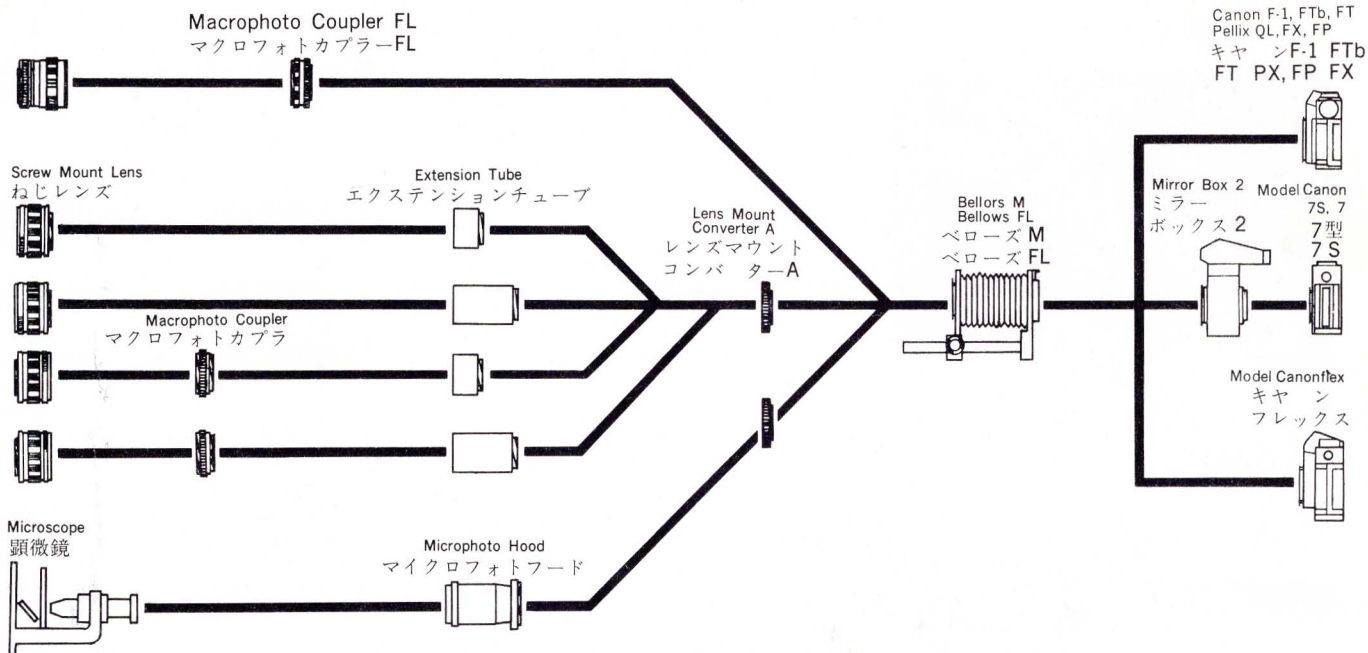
Macrophoto Coupler FL
マクロフォトカプラーFL

Canon F-1, FTb, FT
Pellix QL, FX, FP
キヤ ンF-1 FTb
FT PX, FP FX

Screw Mount Lens
ねじレンズ

Extension Tube
エクステンションチューブ

Lens Mount
Converter A
レンズマウント
コンバ ターA

Bellors M
Bellows FL
ベローズM
ベローズFL

Mirror Box 2
ミラー
ボックス2

Model Canon
7S, 7
7型
7S

Macrophoto Coupler
マクロフォトカプラ

Model Canonflex
キヤ ン
フレックス

Microscope
顕微鏡

Microphoto Hood
マイクロフォトフード